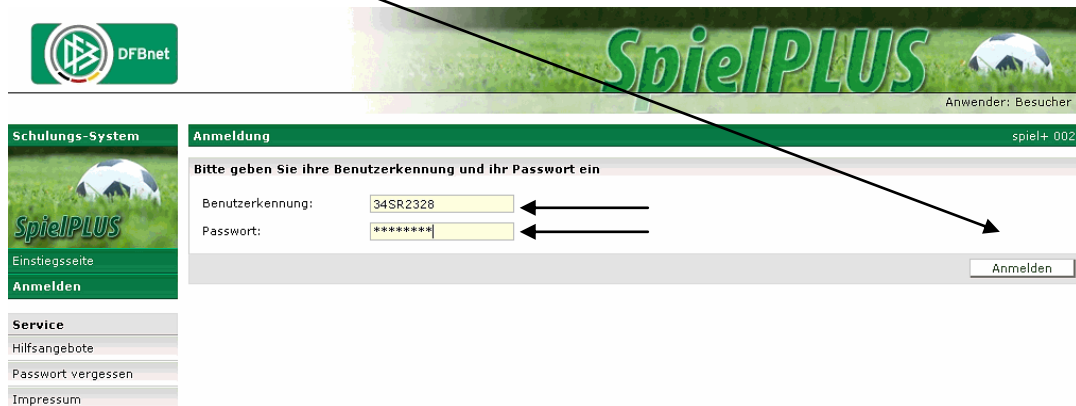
DFBnet

SpielPLUS

Anwender: Besucher

Schulungs-System

SpielPLUS

Einstiegsseite

Anmelden

Service

Hilfsangebote

Passwort vergessen

Impressum

Anmeldung

spiel+ 002

Bitte geben Sie ihre Benutzerkennung und ihr Passwort ein

Benutzerkennung: 34SR2328

Passwort: ********

Anmelden